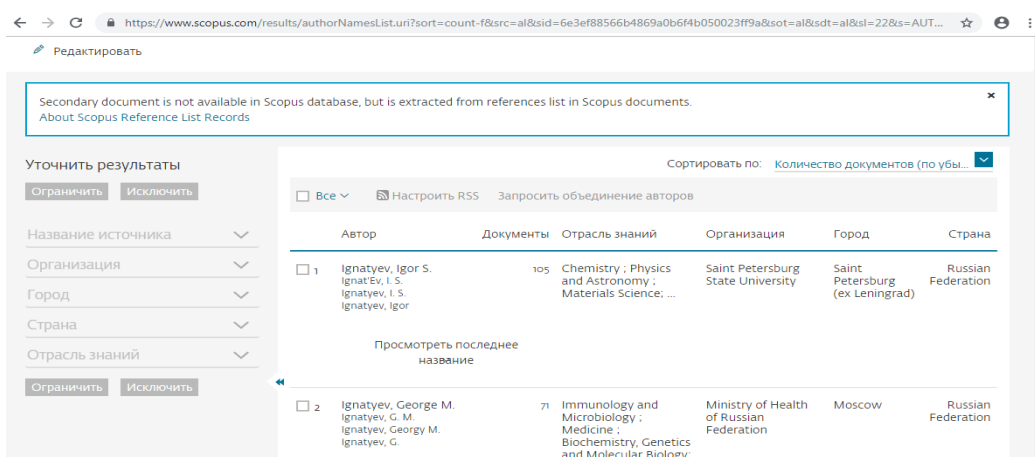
https://www.scopus.com/results/authorNamesList.uri?sort=count-f&src=al&sid=6e3ef88566b4869a0b6f4b050023ff9a&sot=al&sdt=al&sl=22&s=AUT...

Редактировать

Secondary document is not available in Scopus database, but is extracted from references list in Scopus documents.
About Scopus Reference List Records

Уточнить результаты

Ограничить Исключить

Название источника
Организация
Город
Страна
Отрасль знаний

Ограничить Исключить

Сортировать по: Количество документов (по убы...

Все Настроить RSS Запросить объединение авторов

| | Автор | Документы | Отрасль знаний | Организация | Город | Страна |
|---|---|---|---|---|---|---|
| 1 | Ignatyev, Igor S. Ignat'Ev, I. S. Ignatyev, I. S. Ignatyev, Igor | 105 | Chemistry ; Physics and Astronomy ; Materials Science; ... | Saint Petersburg State University | Saint Petersburg (ex Leningrad) | Russian Federation |
| | Просмотреть последнее название | | | | | |
| 2 | Ignatyev, George M. Ignatyev, G. M. Ignatyev, Georgy M. Ignatyev, G. | 71 | Immunology and Microbiology ; Medicine ; Biochemistry, Genetics and Molecular Biology; | Ministry of Health of Russian Federation | Moscow | Russian Federation |